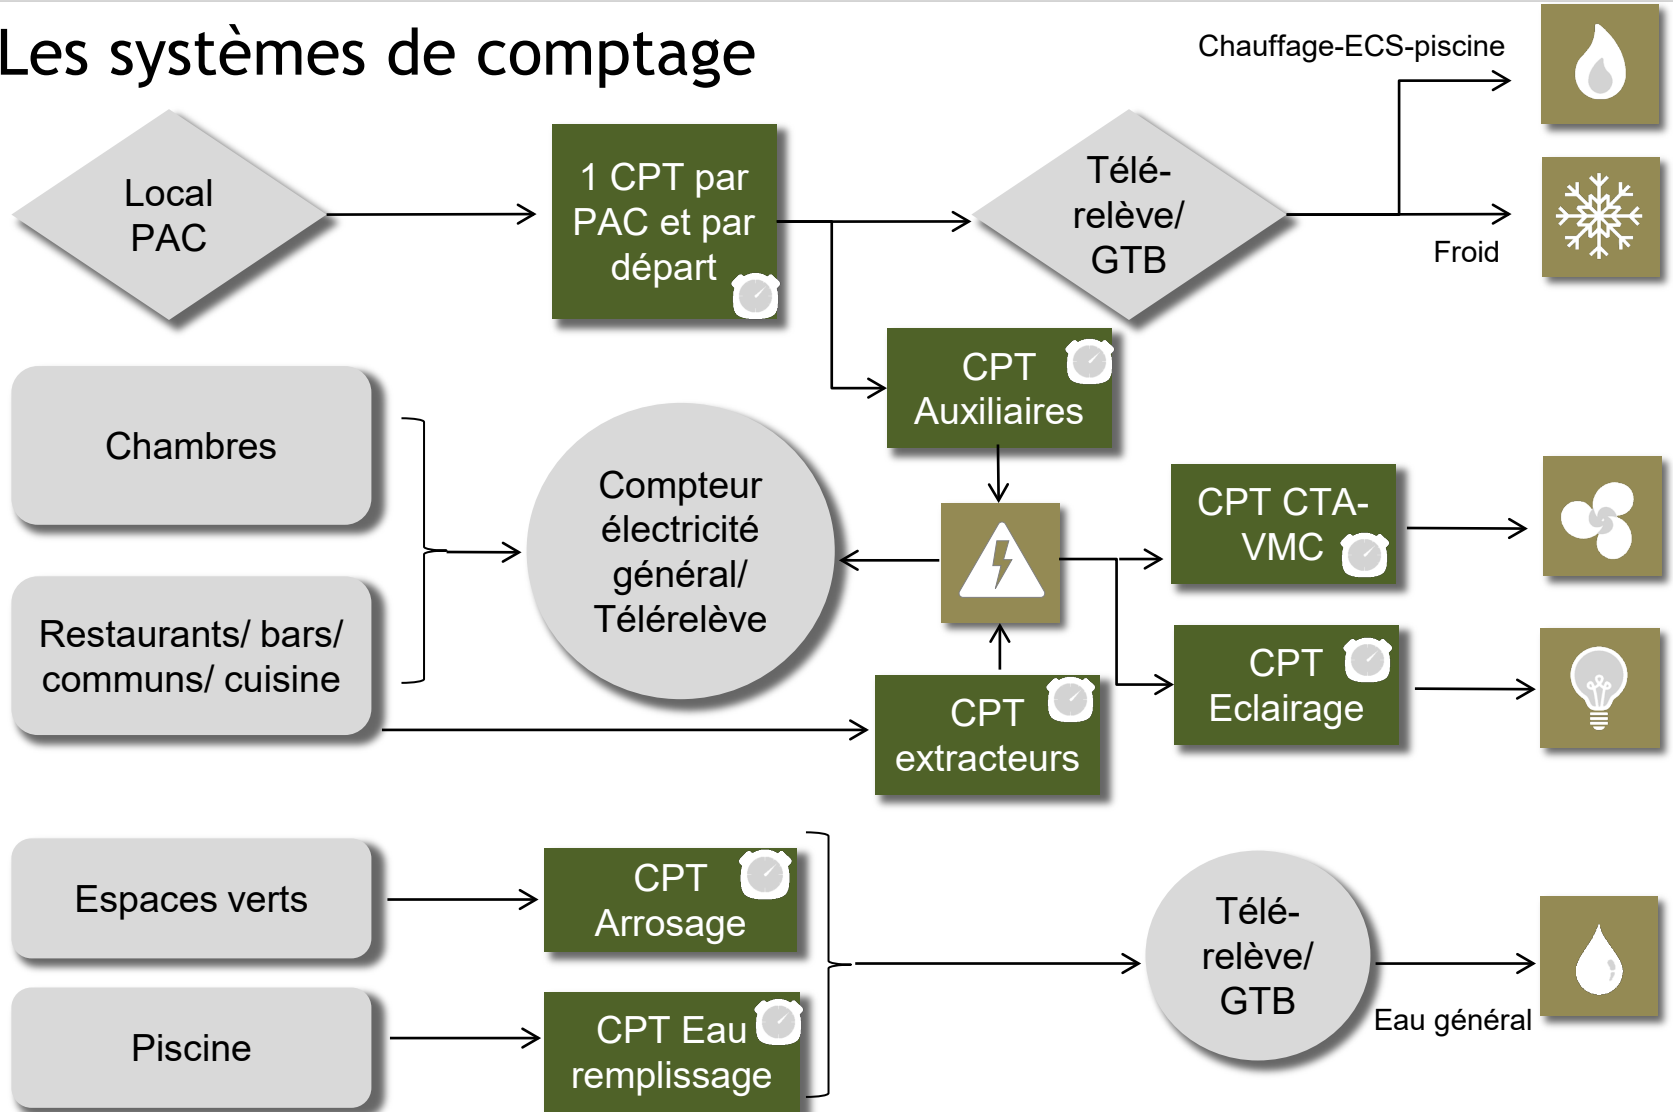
Les systèmes de comptage

Local PAC

1 CPT par PAC et par départ

Télé-relève/ GTB

Chauffage-ECS-piscine

Froid

CPT Auxiliaires

Chambres

Restaurants/ bars/ communs/ cuisine

Compteur électricité général/ Télérelève

CPT CTA-VMC

CPT Eclairage

CPT extracteurs

Espaces verts

CPT Arrosage

Piscine

CPT Eau remplissage

Télé-relève/ GTB

Eau général